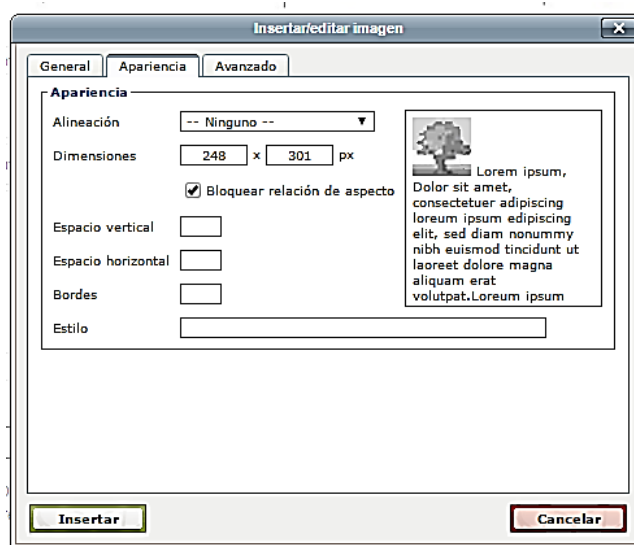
Insertar/editar imagen

General | Apariencia | Avanzado

Apariencia

Alineación -- Ninguno --

Dimensiones 248 x 301 px

Bloquear relación de aspecto

Espacio vertical

Espacio horizontal

Bordes

Estilo

Lorem ipsum, Dolor sit amet, consectetuer adipiscing loreum ipsum edipiscing elit, sed diam nonummy nibh euismod tincidunt ut laoreet dolore magna aliquam erat volutpat.Loreum ipsum

Insertar

Cancelar